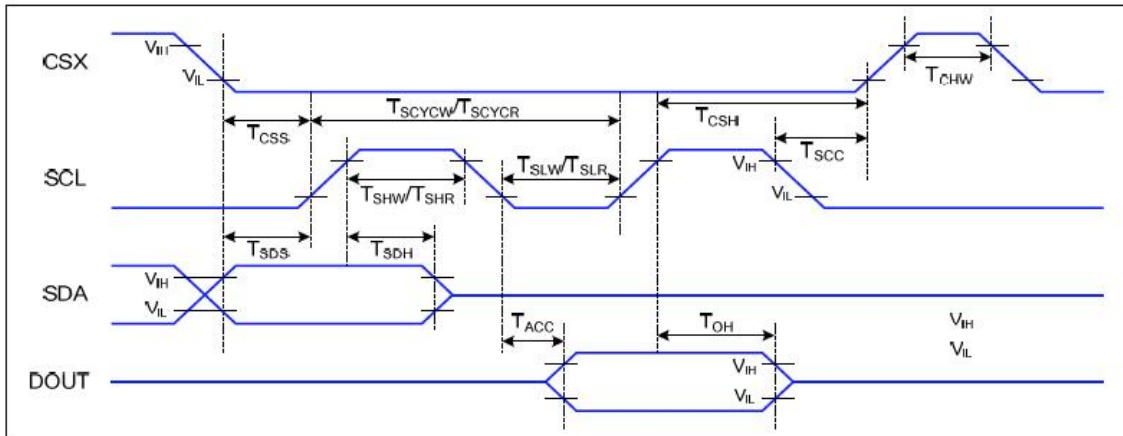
CSX
$V_{IH}$
$V_{IL}$
$T_{CHW}$
$T_{SCYCW}/T_{SCYCR}$
$T_{CSH}$
$T_{CSS}$
$T_{SCC}$
SCL
$T_{SLW}/T_{SLR}$
$V_{IH}$
$T_{SHW}/T_{SHR}$
$V_{IL}$
$T_{SDS}$
$T_{SDH}$
SDA
$V_{IH}$
$V_{IL}$
$T_{ACC}$
$T_{OH}$
$V_{IH}$
$V_{IL}$
DOUT
$V_{IH}$
$V_{IL}$